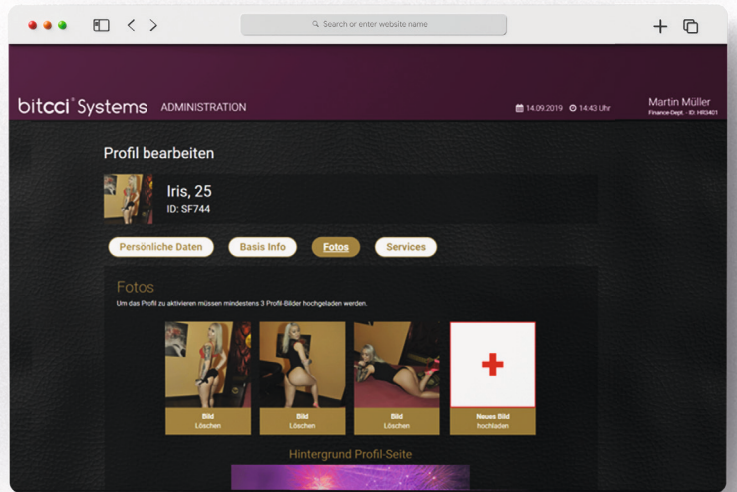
Search or enter website name

bitcci® Systems ADMINISTRATION

14.09.2019 14:43 Uhr

Martin Müller
Finance-Dept. · ID: HR3401

Profil bearbeiten

Iris, 25
ID: SF744

Persönliche Daten
Basis Info
Fotos
Services

Fotos

Um das Profil zu aktivieren müssen mindestens 3 Profil-Bilder hochgeladen werden.

Bild
Löschen

Bild
Löschen

Bild
Löschen

Neues Bild
hochladen

Hintergrund Profil-Seite